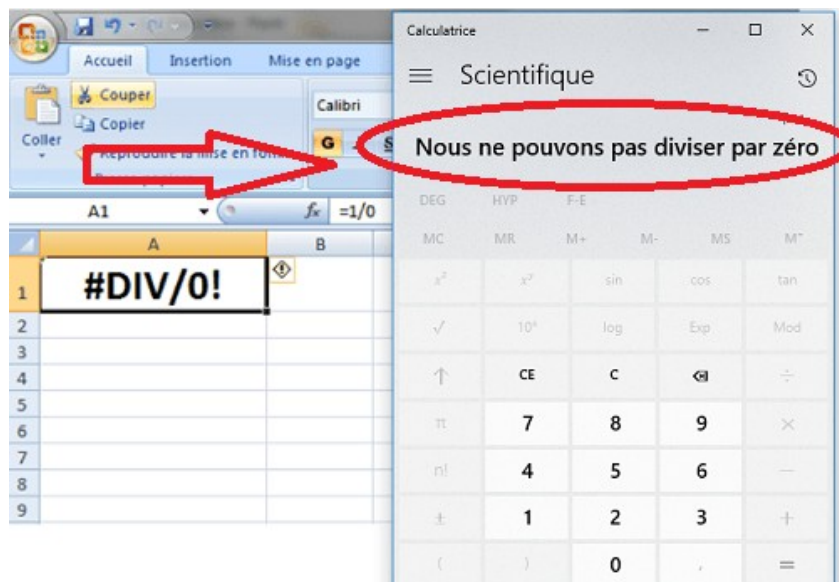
Accueil Insertion Mise en page

Coller

Couper

Copier

Reproduire la mise en forme

Calibri

G

S

A1

$f_x$ =1/0

| | A | B |
|---|---|---|
| 1 | #DIV/0! | |
| 2 | | |
| 3 | | |
| 4 | | |
| 5 | | |
| 6 | | |
| 7 | | |
| 8 | | |
| 9 | | |

Calculatrice

Scientifique

Nous ne pouvons pas diviser par zéro

DEG HYP F-E

MC MR M+ M- MS M

$x^2$ $x^y$ sin cos tan

√ $10^x$ log Exp Mod

↑ CE C ⌫ ÷

π 7 8 9 ×

n! 4 5 6 −

± 1 2 3 +

( ) 0 , =